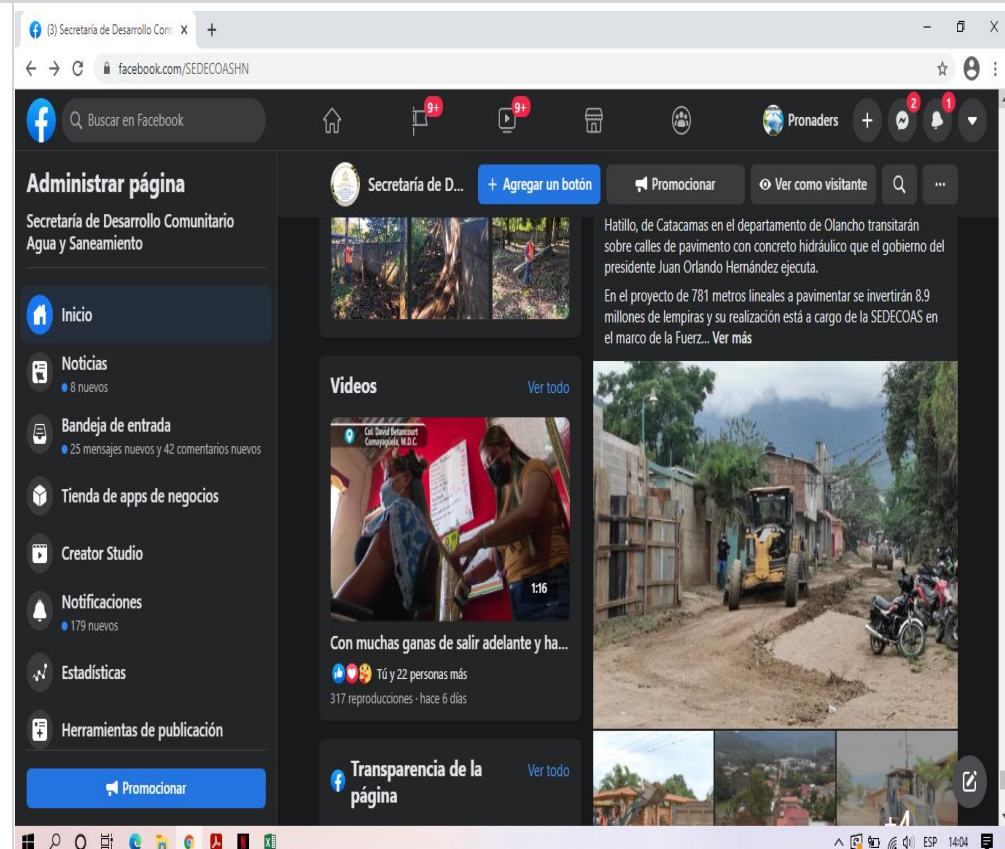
(3) Secretaría de Desarrollo Com X +

facebook.com/SEDECOASHN

Buscar en Facebook

9+ 9+

Pronaders + 2 1

Administrar página

Secretaría de Desarrollo Comunitario Agua y Saneamiento

Inicio

Noticias
8 nuevos

Bandeja de entrada
25 mensajes nuevos y 42 comentarios nuevos

Tienda de apps de negocios

Creator Studio

Notificaciones
179 nuevos

Estadísticas

Herramientas de publicación

Promocionar

Secretaría de D...

+ Agregar un botón

Promocionar

Ver como visitante

Hatillo, de Catacamas en el departamento de Olancho transitarán sobre calles de pavimento con concreto hidráulico que el gobierno del presidente Juan Orlando Hernández ejecuta.

En el proyecto de 781 metros lineales a pavimentar se invertirán 8.9 millones de lempiras y su realización está a cargo de la SEDECOAS en el marco de la Fuerz... Ver más

Videos

Ver todo

Col. David Betancourt Comayagüela, M.D.C.

1:16

Con muchas ganas de salir adelante y ha...

Tú y 22 personas más

317 reproducciones · hace 6 días

Transparencia de la página

Ver todo

+4

ESP 14:04